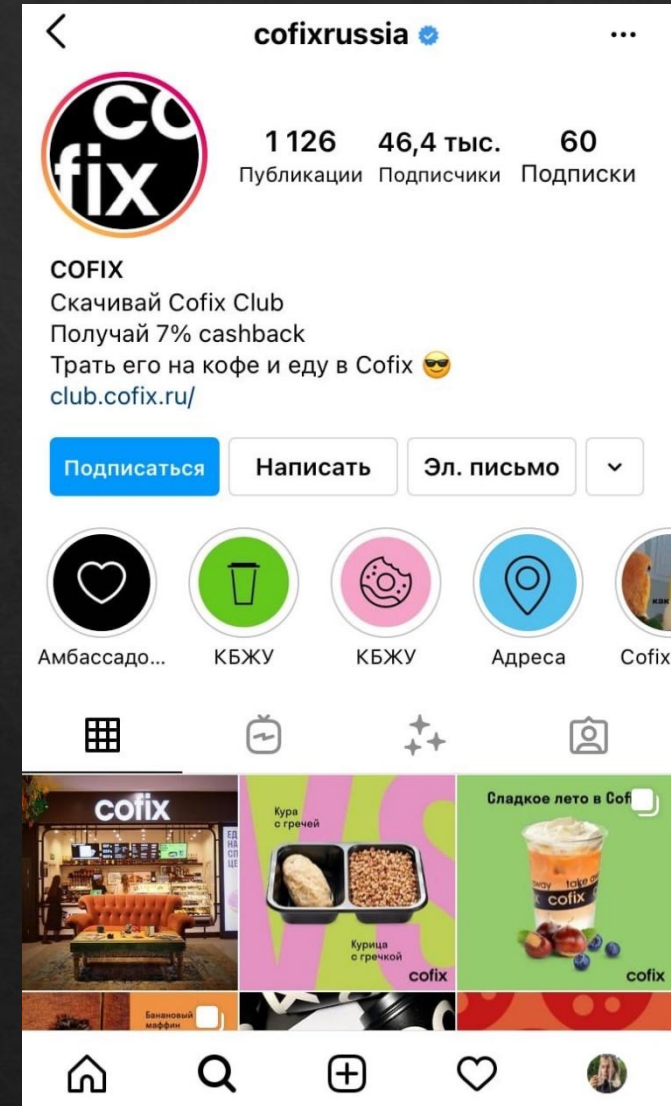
cofixrussia

co
fix

1 126
Публикации

46,4 тыс.
Подписчики

60
Подписки

COFIX
Скачивай Cofix Club
Получай 7% cashback
Трать его на кофе и еду в Cofix 😎
club.cofix.ru/

Подписаться
Написать
Эл. письмо

Амбассадо...
КБЖУ
КБЖУ
Адреса
Cofix

cofix

Кура с гречей
Курица с гречкой
cofix

Сладкое лето в Cof
take aw
cofix
cofix

Банановый маффин